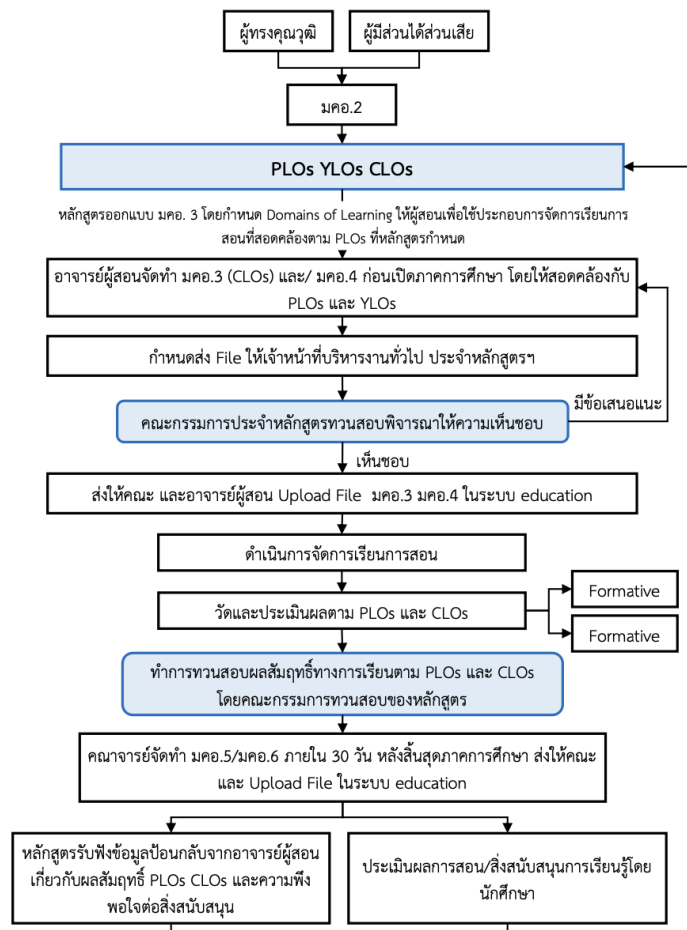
ผู้ทรงคุณวุฒิ

ผู้มีส่วนได้ส่วนเสีย

มคอ.2

PLOs YLOs CLOs

หลักสูตรออกแบบ มคอ. 3 โดยกำหนด Domains of Learning ให้ผู้สอนเพื่อใช้ประกอบการจัดการเรียนการสอนที่สอดคล้องตาม PLOs ที่หลักสูตรกำหนด

อาจารย์ผู้สอนจัดทำ มคอ.3 (CLOs) และ/ มคอ.4 ก่อนเปิดภาคการศึกษา โดยให้สอดคล้องกับ PLOs และ YLOs

กำหนดส่ง File ให้เจ้าหน้าที่บริหารงานทั่วไป ประจำหลักสูตรฯ

คณะกรรมการประจำหลักสูตรทวนสอบพิจารณาให้ความเห็นชอบ

มีข้อเสนอแนะ

เห็นชอบ

ส่งให้คณะ และอาจารย์ผู้สอน Upload File มคอ.3 มคอ.4 ในระบบ education

ดำเนินการจัดการเรียนการสอน

วัดและประเมินผลตาม PLOs และ CLOs

Formative

Formative

ทำการทวนสอบผลสัมฤทธิ์ทางการเรียนตาม PLOs และ CLOs โดยคณะกรรมการทวนสอบของหลักสูตร

คณาจารย์จัดทำ มคอ.5/มคอ.6 ภายใน 30 วัน หลังสิ้นสุดภาคการศึกษา ส่งให้คณะ และ Upload File ในระบบ education

หลักสูตรรับฟังข้อมูลป้อนกลับจากอาจารย์ผู้สอนเกี่ยวกับผลสัมฤทธิ์ PLOs CLOs และความพึงพอใจต่อสิ่งสนับสนุน

ประเมินผลการสอน/สิ่งสนับสนุนการเรียนรู้โดยนักศึกษา